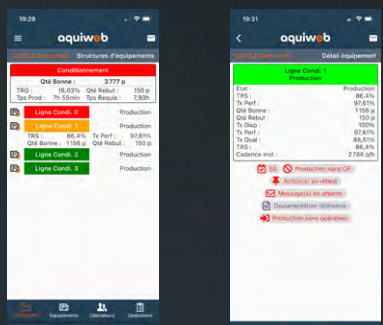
10:29

aquiweb

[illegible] Structures d'équipements

Conditionnement

Qté Bonne : 3 777 p

TRG : 18,03% Qté Rebut : 150 p

Tps Prod : 7h 55min Tps Requis : 7,93h

Ligne Condi. 0 Production

Ligne Condi. 1 Production

TRS : 86,4% Tx Perf : 97,61%

Qté Bonne : 1156 p Qté Rebut : 150 p

Ligne Condi. 2 Production

Ligne Condi. 3 Production

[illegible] Equipements Opérateurs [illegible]

10:31

aquiweb

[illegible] Détail équipement

Ligne Condi. 1

Production

Etat : Production

TRS : 86,4%

Tx Perf : 97,61%

Qté Bonne : 1156 p

Qté Rebut : 150 p

Tx Dispo : 100%

Tx Perf : 97,61%

Tx Qual : 88,51%

TRS : 86,4%

Cadence inst : 2786 p/h

SS Production sans OF

Action(s) en retard

Message(s) en attente

Documentation obtenue

Production sans opérateur